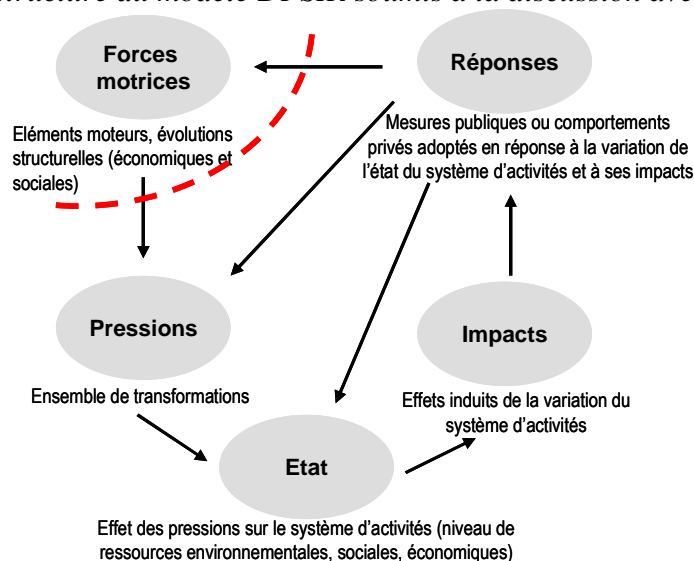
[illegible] du modèle DPSIR soumis à la discussion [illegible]

Forces motrices

Eléments moteurs, évolutions structurelles (économiques et sociales)

Réponses

Mesures publiques ou comportements privés adoptés en réponse à la variation de l'état du système d'activités et à ses impacts

Pressions

Ensemble de transformations

Impacts

Effets induits de la variation du système d'activités

Etat

Effet des pressions sur le système d'activités (niveau de ressources environnementales, sociales, économiques)